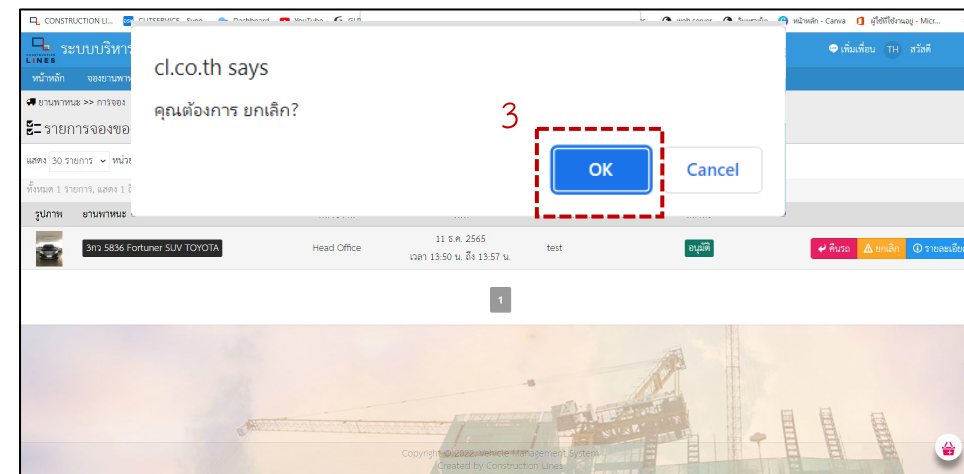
CONSTRUCTION LI... CLTSERVICE - Sync... Dashboard YouTube GUI web server ค้นหาเน็ต หน้าหลัก - Canva ผู้ใช้ที่ใช้งานอยู่ - Micr...

ระบบบริหาร
LINES
หน้าหลัก จองยานพาห

เพิ่มเพื่อน TH สวัสดี

ยานพาหนะ >> การจอง
รายการจองขอ
แสดง 30 รายการ หน่วย
ทั้งหมด 1 รายการ, แสดง 1 ถึง

cl.co.th says

คุณต้องการ ยกเลิก?

3

OK Cancel

| รูปภาพ | ยานพาหนะ | | | | | |
|---|---|---|---|---|---|---|
| | 3กว 5836 Fortuner SUV TOYOTA | Head Office | 11 ธ.ค. 2565 เวลา 13:50 น. ถึง 13:57 น. | test | อนุมัติ | คืนรถ ยกเลิก รายละเอีย |

1

Copyright © 2022 Vehicle Management System
Created by Construction Lines